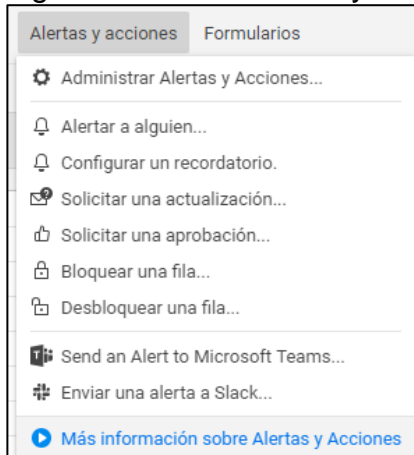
Alertas y acciones Formularios

Administrar Alertas y Acciones...

Alertar a alguien...

Configurar un recordatorio.

Solicitar una actualización...

Solicitar una aprobación...

Bloquear una fila...

Desbloquear una fila...

Send an Alert to Microsoft Teams...

Enviar una alerta a Slack...

Más información sobre Alertas y Acciones